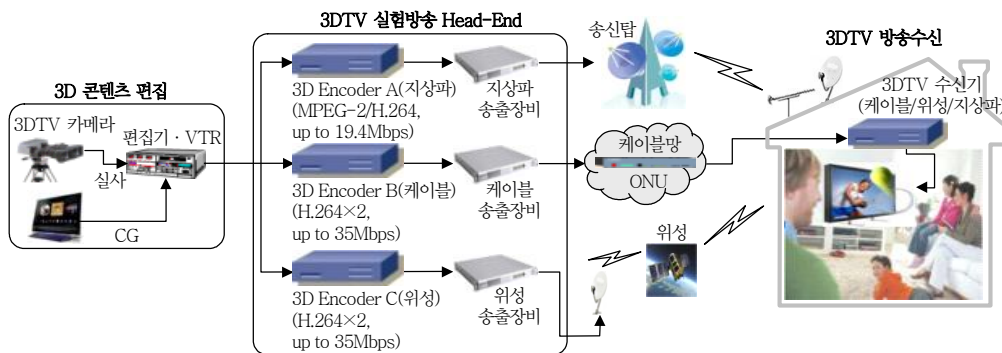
3DTV 실험방송 Head-End

송신탑

3DTV 방송수신

3D 콘텐츠 편집

3DTV 카메라

편집기 · VTR

실사

CG

3D Encoder A(지상파) (MPEG-2/H.264, up to 19.4Mbps)

지상파 송출장비

3D Encoder B(케이블) (H.264×2, up to 35Mbps)

케이블 송출장비

3D Encoder C(위성) (H.264×2, up to 35Mbps)

위성 송출장비

케이블망

ONU

위성

3DTV 수신기 (케이블/위성/지상파)